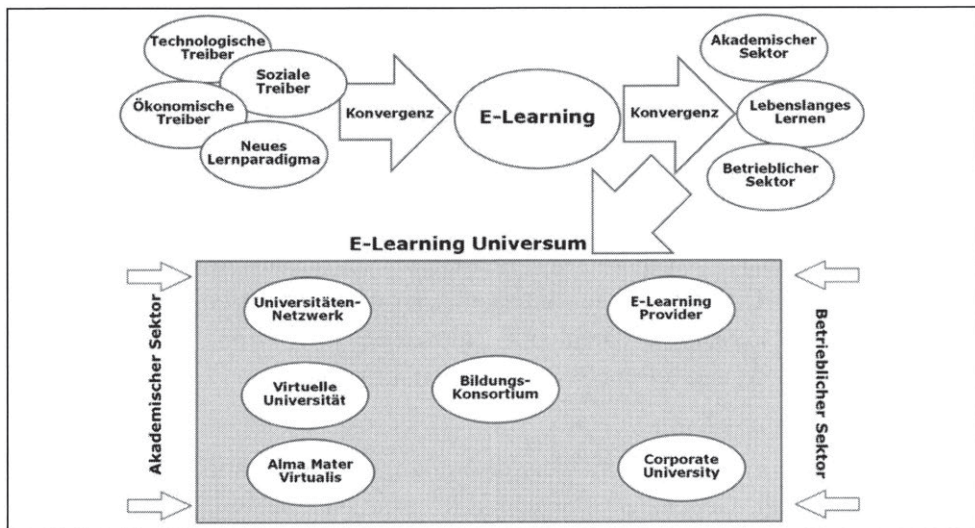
Technologische Treiber

Soziale Treiber

Ökonomische Treiber

Neues Lernparadigma

Konvergenz

E-Learning

Konvergenz

Akademischer Sektor

Lebenslanges Lernen

Betrieblicher Sektor

E-Learning Universum

Akademischer Sektor

Universitäten-Netzwerk

E-Learning Provider

Virtuelle Universität

Bildungs-Konsortium

Alma Mater Virtualis

Corporate University

Betrieblicher Sektor